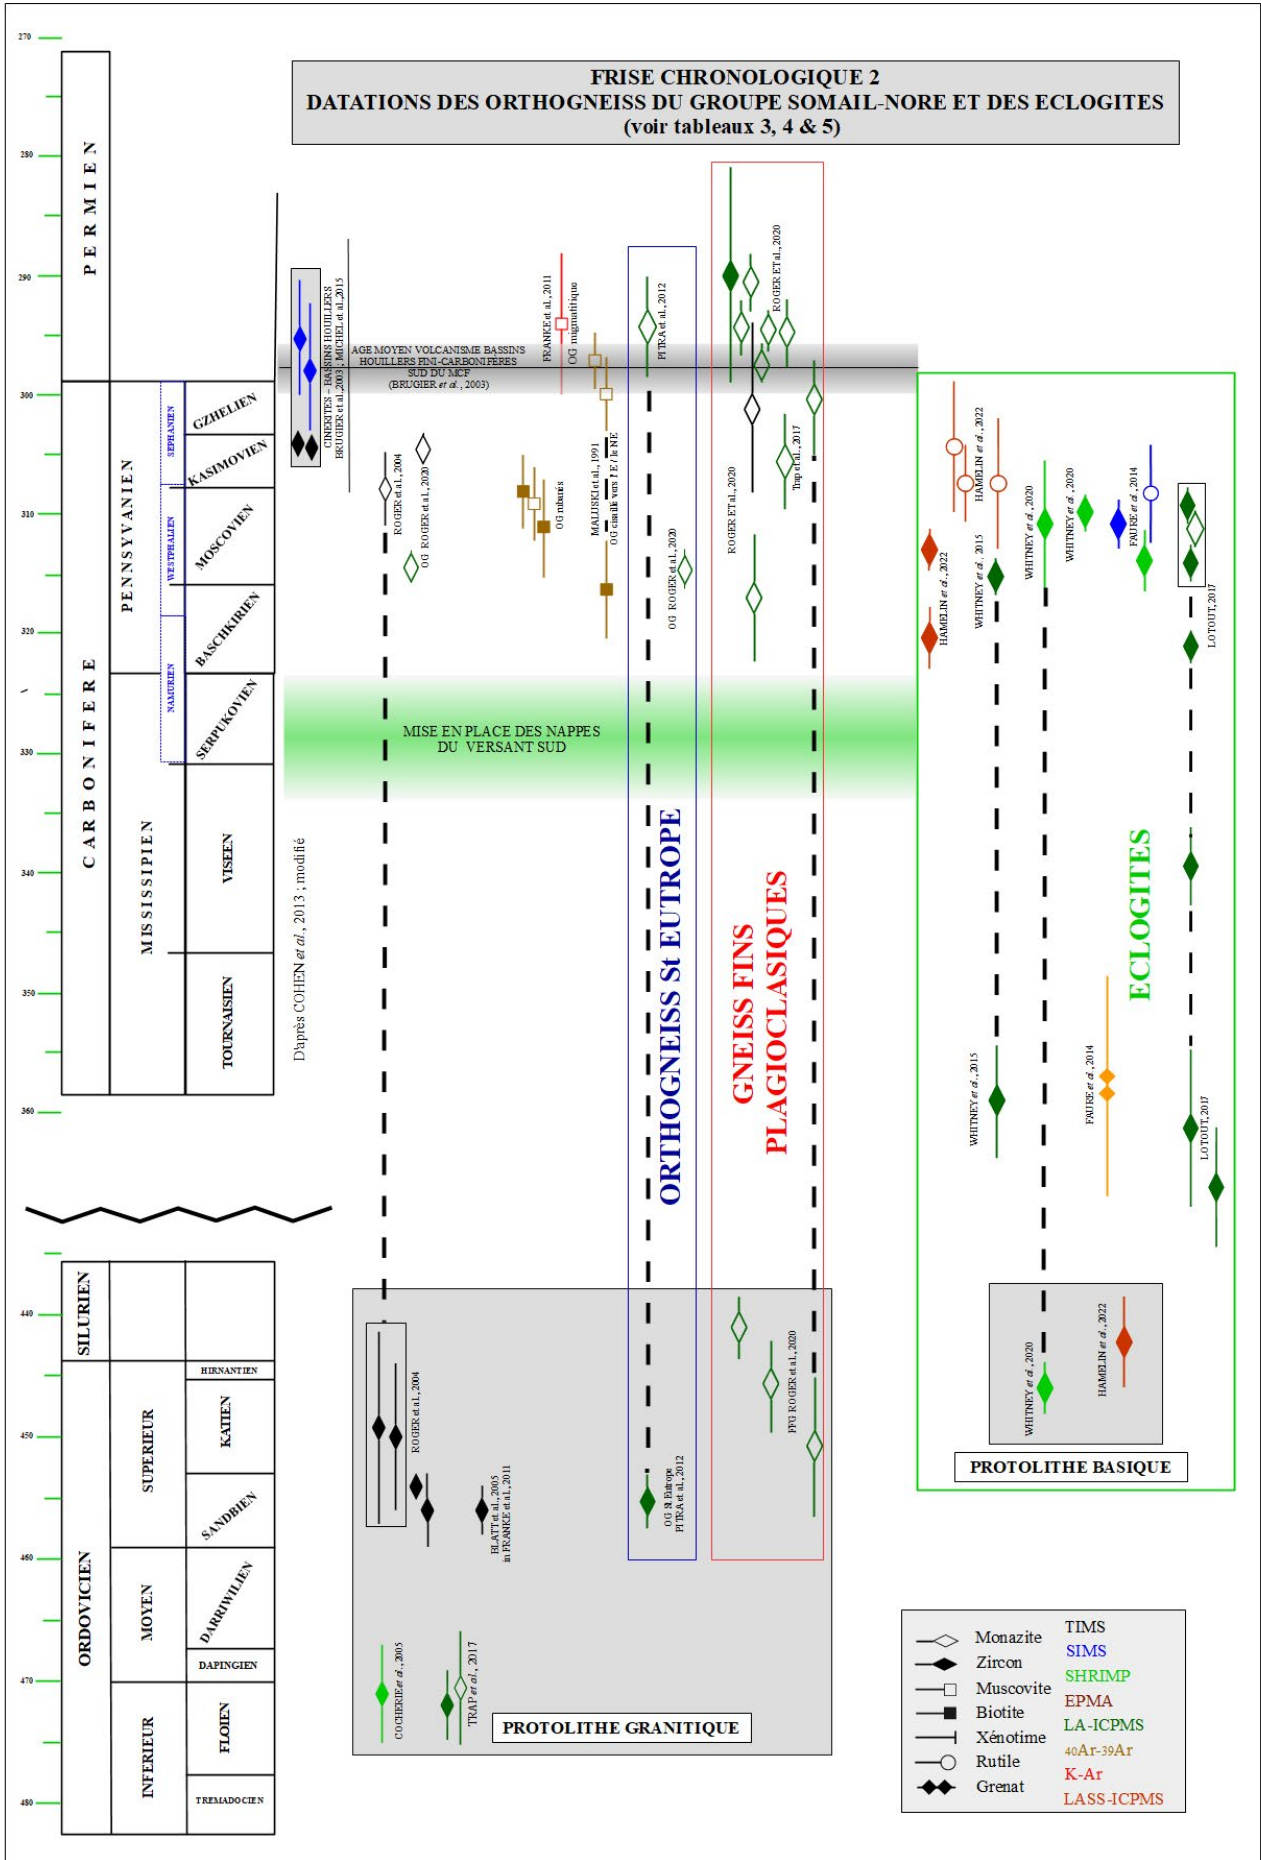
FRISE CHRONOLOGIQUE 2
DATATIONS DES ORTHOGNEISS DU GROUPE SOMAIL-NORE ET DES ECLOGITES
(voir tableaux 3, 4 & 5)

270
280
290
300
310
320
330
340
350
360
440
450
460
470
480

PERMIEN
CARBONIFERE
PENNSYVANIEN
MISSISSIPIEN
SEPHANIEN
WESTPHALIEN
NAMURIEN
GZHELIEN
KASIMOVIEN
MOSCOVIEN
BASCHKIRIEN
SERPUKOVIEN
VISEEN
TOURNAISIEN

SILURIEN
ORDOVICIEN
SUPERIEUR
MOYEN
INFERIEUR
HIRNANTIEN
KATIEN
SANDBIEN
DARRIWILIEN
DAPINGIEN
FLOIEN
TREMADOCIEN

D'après COHEN et al., 2013 ; modifié

CINERITES – BASSINS HOUILLERS
BRUGIER et al.,2003 ; MICHEL et al.,2015

AGE MOYEN VOLCANISME BASSINS HOUILLERS FINI-CARBONIFERES SUD DU MCF (BRUGIER et al., 2003)

ROGER et al., 2004
OG ROGER et al., 2020
OG rubanés
MALUSKI et al., 1991
OG cisaillé vers l'E / le NE
FRANKE et al., 2011
OG migmatitique
PITRA et al., 2012
OG ROGER et al., 2020
ROGER ET al., 2020
ROGER ET al., 2020
Trap et al., 2017

MISE EN PLACE DES NAPPES DU VERSANT SUD

ORTHOGNEISS St EUTROPE
GNEISS FINS PLAGIOCLASIQUES
ECLOGITES

HAMELIN et al., 2022
WHITNEY et al., 2015
HAMELIN et al., 2022
WHITNEY et al., 2020
WHITNEY et al., 2020
FAURE et al., 2014
LOTOUT, 2017
WHITNEY et al., 2015
FAURE et al., 2014
LOTOUT, 2017
WHITNEY et al., 2020
HAMELIN et al., 2022

PROTOLITHE BASIQUE

ROGER et al., 2004
BLATT et al., 2005 in FRANKE et al., 2011
OG St Eutrope PITRA et al., 2012
FPG ROGER et al., 2020
COCHERIE et al., 2005
TRAP et al., 2017

PROTOLITHE GRANITIQUE

Monazite
Zircon
Muscovite
Biotite
Xénotime
Rutile
Grenat
TIMS
SIMS
SHRIMP
EPMA
LA-ICPMS
$^{40}Ar$-$^{39}Ar$
K-Ar
LASS-ICPMS